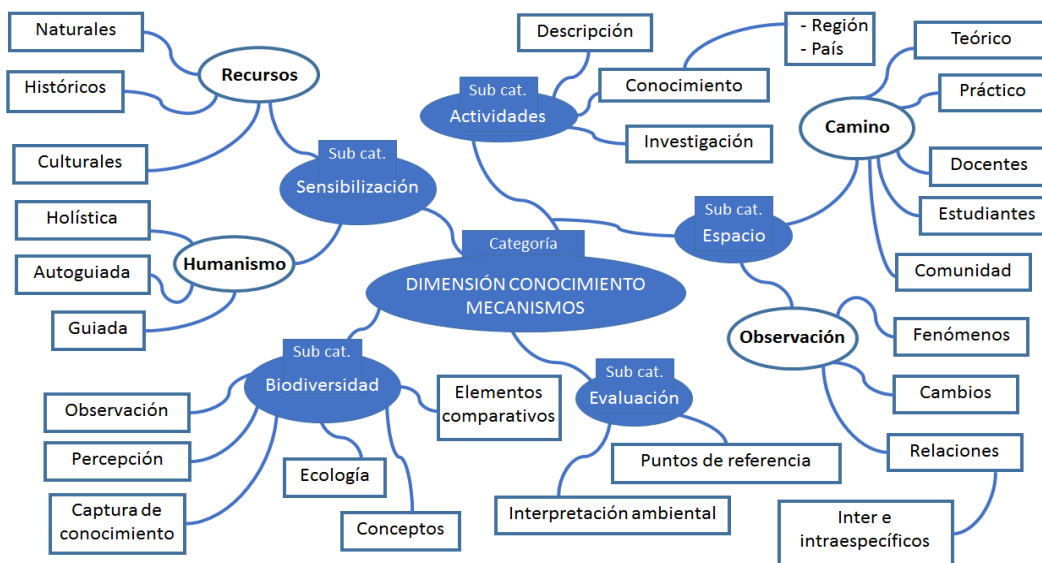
Categoría
DIMENSIÓN CONOCIMIENTO MECANISMOS

Sub cat.
Sensibilización

Recursos
Naturales
Históricos
Culturales

Humanismo
Holística
Autoguiada
Guiada

Sub cat.
Actividades
Descripción
Conocimiento
- Región
- País
Investigación

Sub cat.
Espacio

Camino
Teórico
Práctico
Docentes
Estudiantes
Comunidad

Observación
Fenómenos
Cambios
Relaciones
Inter e intraespecíficos

Sub cat.
Biodiversidad
Observación
Percepción
Captura de conocimiento
Ecología
Conceptos
Elementos comparativos

Sub cat.
Evaluación
Puntos de referencia
Interpretación ambiental